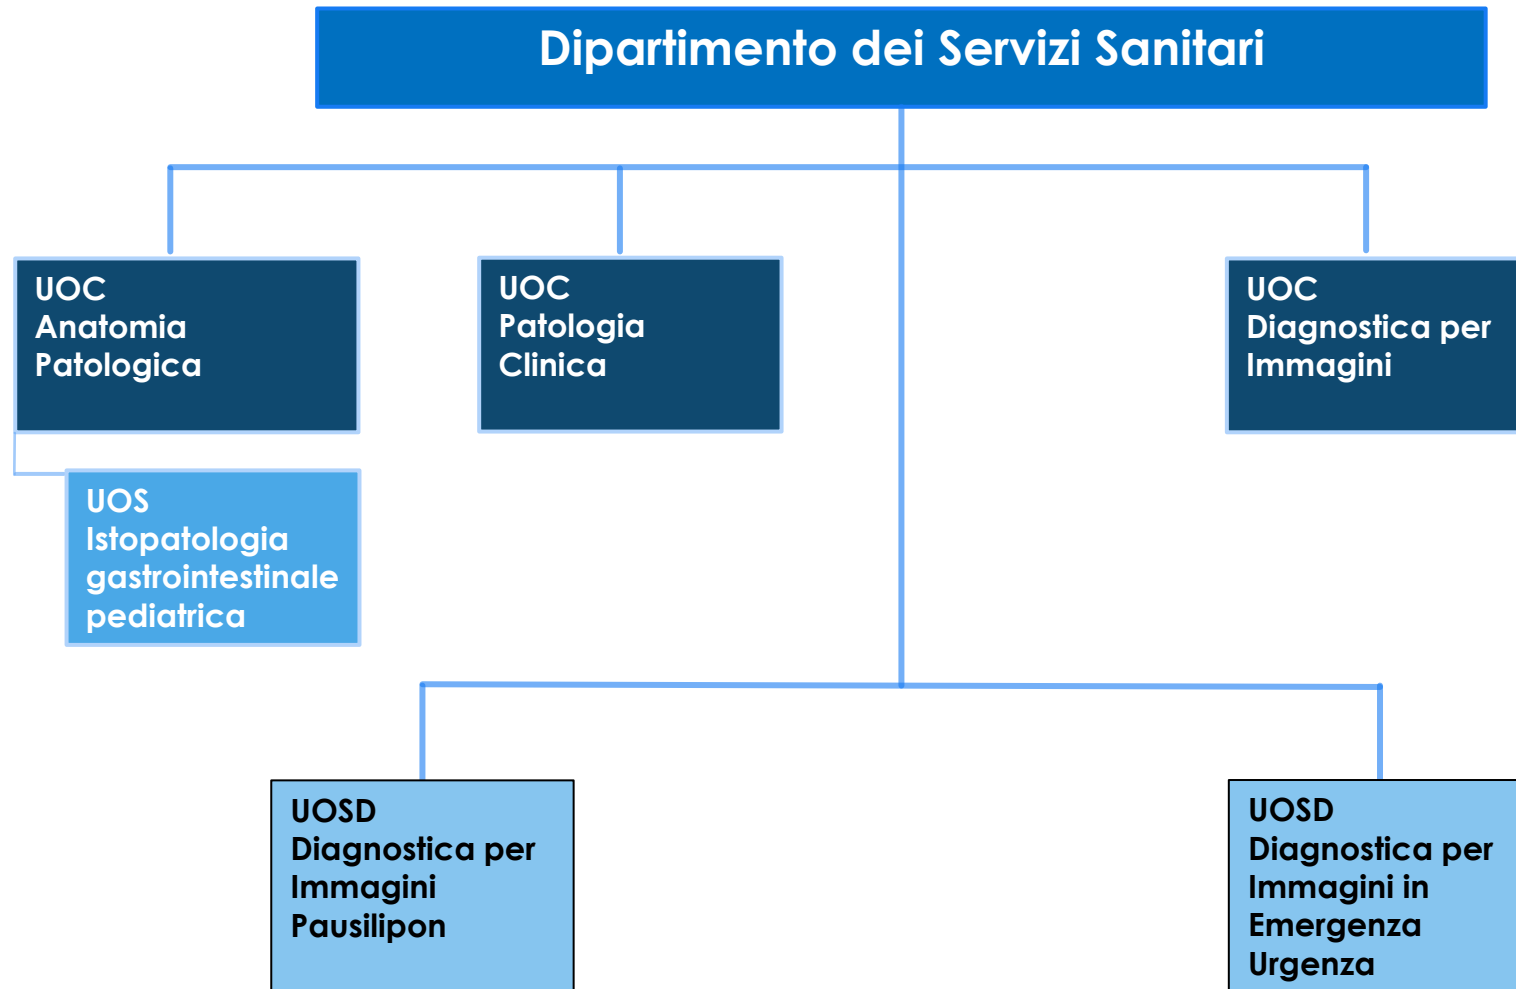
Dipartimento dei Servizi Sanitari

UOC
Anatomia
Patologica

UOS
Istopatologia
gastrointestinale
pediatrica

UOC
Patologia
Clinica

UOC
Diagnostica per
Immagini

UOSD
Diagnostica per
Immagini
Pausilipon

UOSD
Diagnostica per
Immagini in
Emergenza
Urgenza